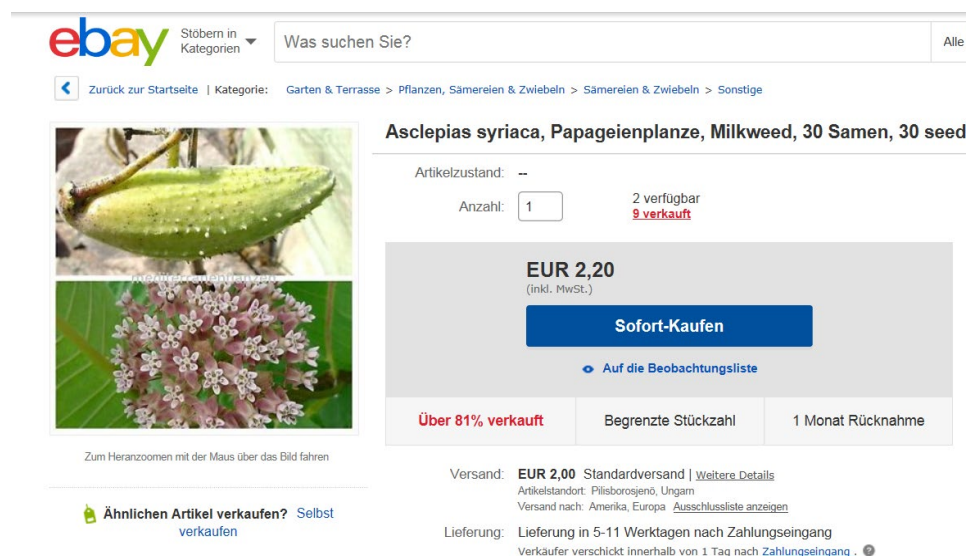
ebay Stöbern in Kategorien

Was suchen Sie?

Alle

Zurück zur Startseite | Kategorie: Garten & Terrasse > Pflanzen, Sämereien & Zwiebeln > Sämereien & Zwiebeln > Sonstige

Asclepias syriaca, Papageienplanze, Milkweed, 30 Samen, 30 seed

Artikelzustand: --

Anzahl: 1

2 verfügbar
9 verkauft

EUR 2,20
(inkl. MwSt.)

Sofort-Kaufen

Auf die Beobachtungsliste

Über 81% verkauft

Begrenzte Stückzahl

1 Monat Rücknahme

Zum Heranzoomen mit der Maus über das Bild fahren

Ähnlichen Artikel verkaufen? Selbst verkaufen

Versand: EUR 2,00 Standardversand | Weitere Details
Artikelstandort: Pilisborosjenö, Ungarn
Versand nach: Amerika, Europa Ausschlussliste anzeigen

Lieferung: Lieferung in 5-11 Werktagen nach Zahlungseingang
Verkäufer verschickt innerhalb von 1 Tag nach Zahlungseingang.